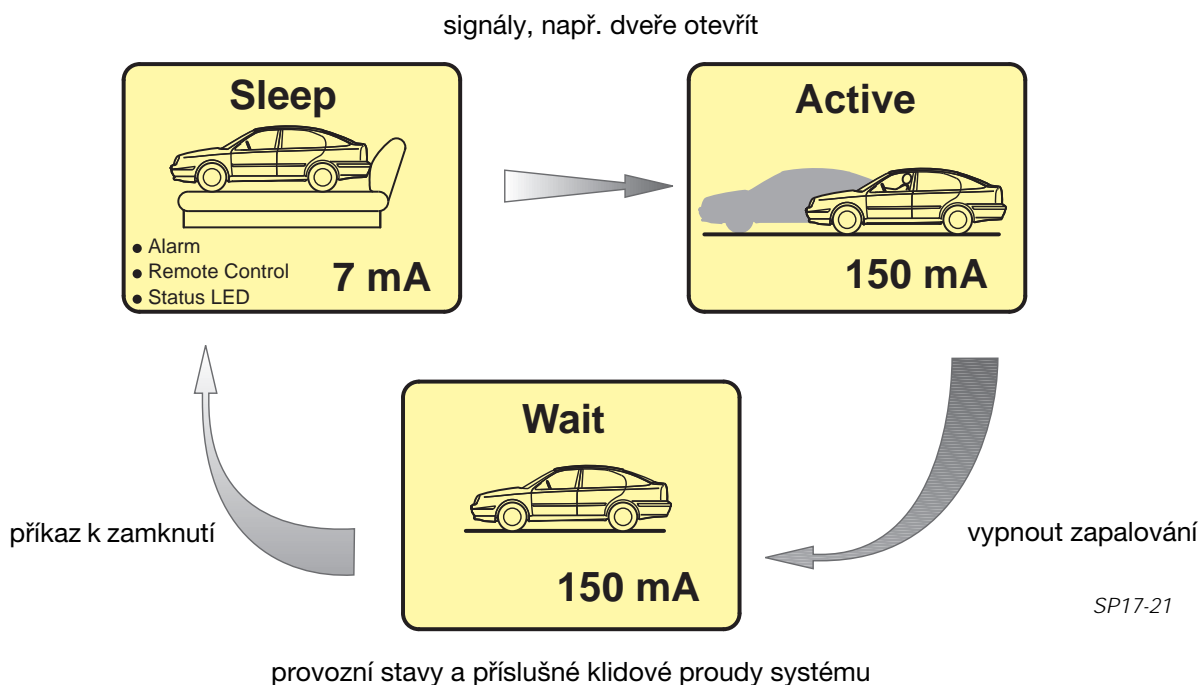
signály, např. dveře otevřít

Sleep

• Alarm
• Remote Control
• Status LED

7 mA

Active

150 mA

vypnout zapalování

Wait

150 mA

příkaz k zamknutí

SP17-21

provozní stavy a příslušné klidové proudy systému